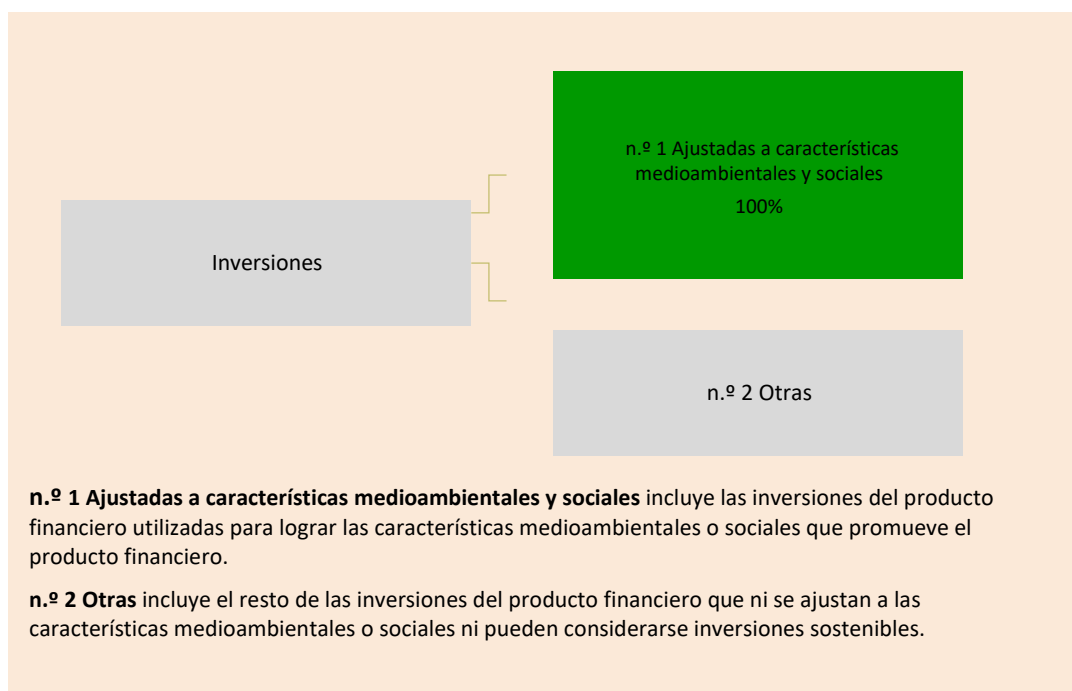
Inversiones

n.º 1 Ajustadas a características medioambientales y sociales
100%

n.º 2 Otras

**n.º 1 Ajustadas a características medioambientales y sociales** incluye las inversiones del producto financiero utilizadas para lograr las características medioambientales o sociales que promueve el producto financiero.

**n.º 2 Otras** incluye el resto de las inversiones del producto financiero que ni se ajustan a las características medioambientales o sociales ni pueden considerarse inversiones sostenibles.